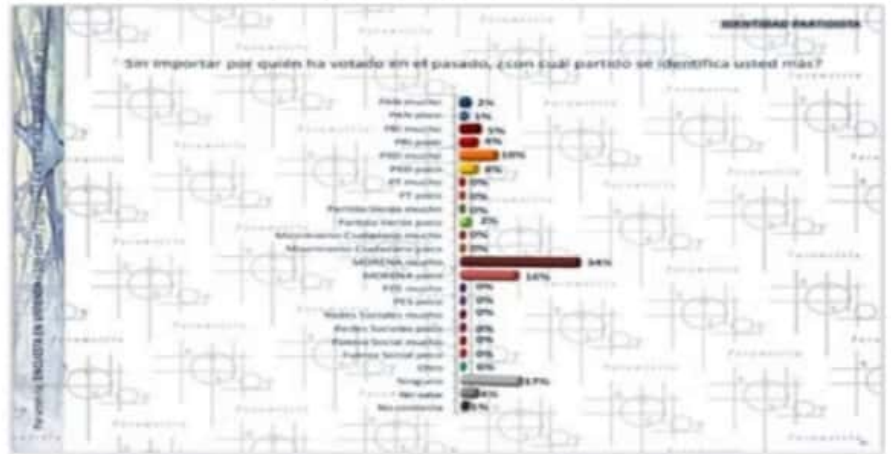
IDENTIDAD PARTIDISTA

Sin importar por quién ha votado en el pasado, ¿con cuál partido se identifica usted más?

PAN mucho 2%
PAN poco 1%
PRI mucho 5%
PRI poco 4%
PRD mucho 10%
PRD poco 4%
PT mucho 0%
PT poco 0%
Partido Verde mucho 0%
Partido Verde poco 2%
Movimiento Ciudadano mucho 0%
Movimiento Ciudadano poco 0%
MORENA mucho 34%
MORENA poco 14%
PES mucho 0%
PES poco 0%
Redes Sociales mucho 0%
Redes Sociales poco 0%
Fuerza Social mucho 0%
Fuerza Social poco 0%
Otro 0%
Ninguno 17%
No sabe 4%
No contesta 1%

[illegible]